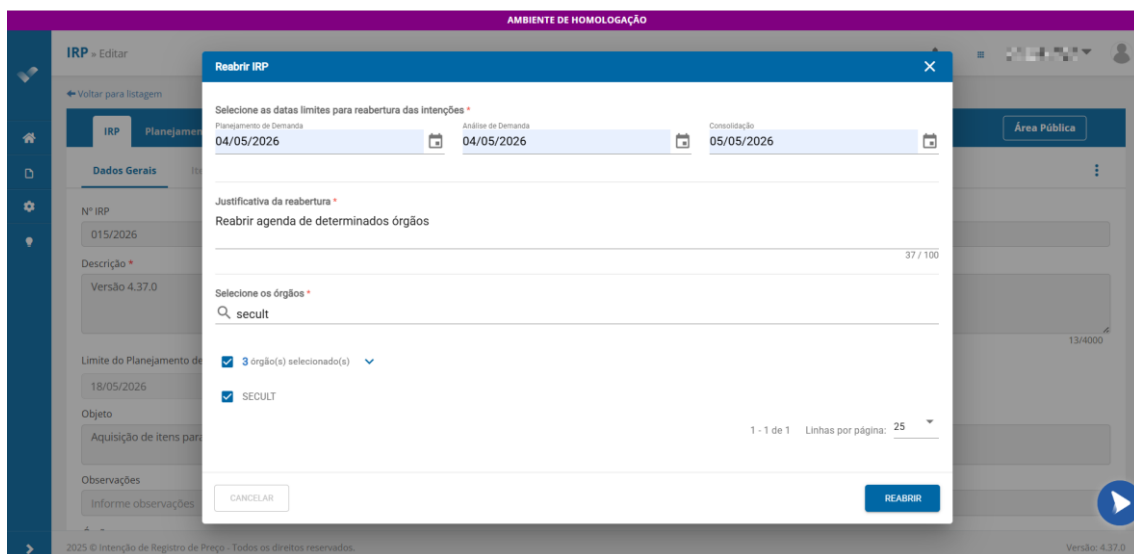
AMBIENTE DE HOMOLOGAÇÃO

IRP » Editar

← Voltar para listagem

IRP Planejamen

Área Pública

Dados Gerais

Nº IRP
015/2026

Descrição *
Versão 4.37.0

13/4000

Limite do Planejamento de
18/05/2026

Objeto
Aquisição de itens para

Observações
Informe observações

Reabrir IRP

Selecione as datas limites para reabertura das intenções *

Planejamento de Demanda
04/05/2026

Análise de Demanda
04/05/2026

Consolidação
05/05/2026

Justificativa da reabertura *
Reabrir agenda de determinados órgãos

37 / 100

Selecione os órgãos *
secult

3 órgão(s) selecionado(s)

SECULT

1 - 1 de 1 Linhas por página: 25

CANCELAR

REABRIR

2025 © Intenção de Registro de Preço - Todos os direitos reservados.

Versão: 4.37.0